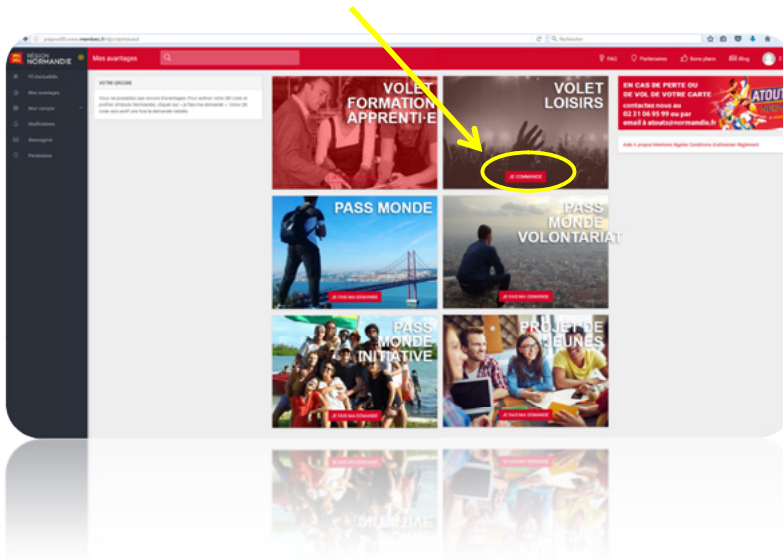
RÉGION NORMANDIE

Mes avantages

FAQ Partenaires Bons plans Blog

Fil d'actualité
Mes avantages
Mon compte
Notifications
Messagerie
Partenaires

VOTRE GROUPE

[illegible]

VOLET FORMATION APPRENTI·E

VOLET LOISIRS

JE COMMANDE

EN CAS DE PERTE OU DE VOL DE VOTRE CARTE
contactez nous au
02 31 06 95 99 ou par
email à atouts@normandie.fr

ATOUT

PASS MONDE

JE FAIS MA DEMANDE

PASS MONDE VOLONTARIAT

JE FAIS MA DEMANDE

PASS MONDE INITIATIVE

JE FAIS MA DEMANDE

PROJET DE JEUNES

JE FAIS MA DEMANDE